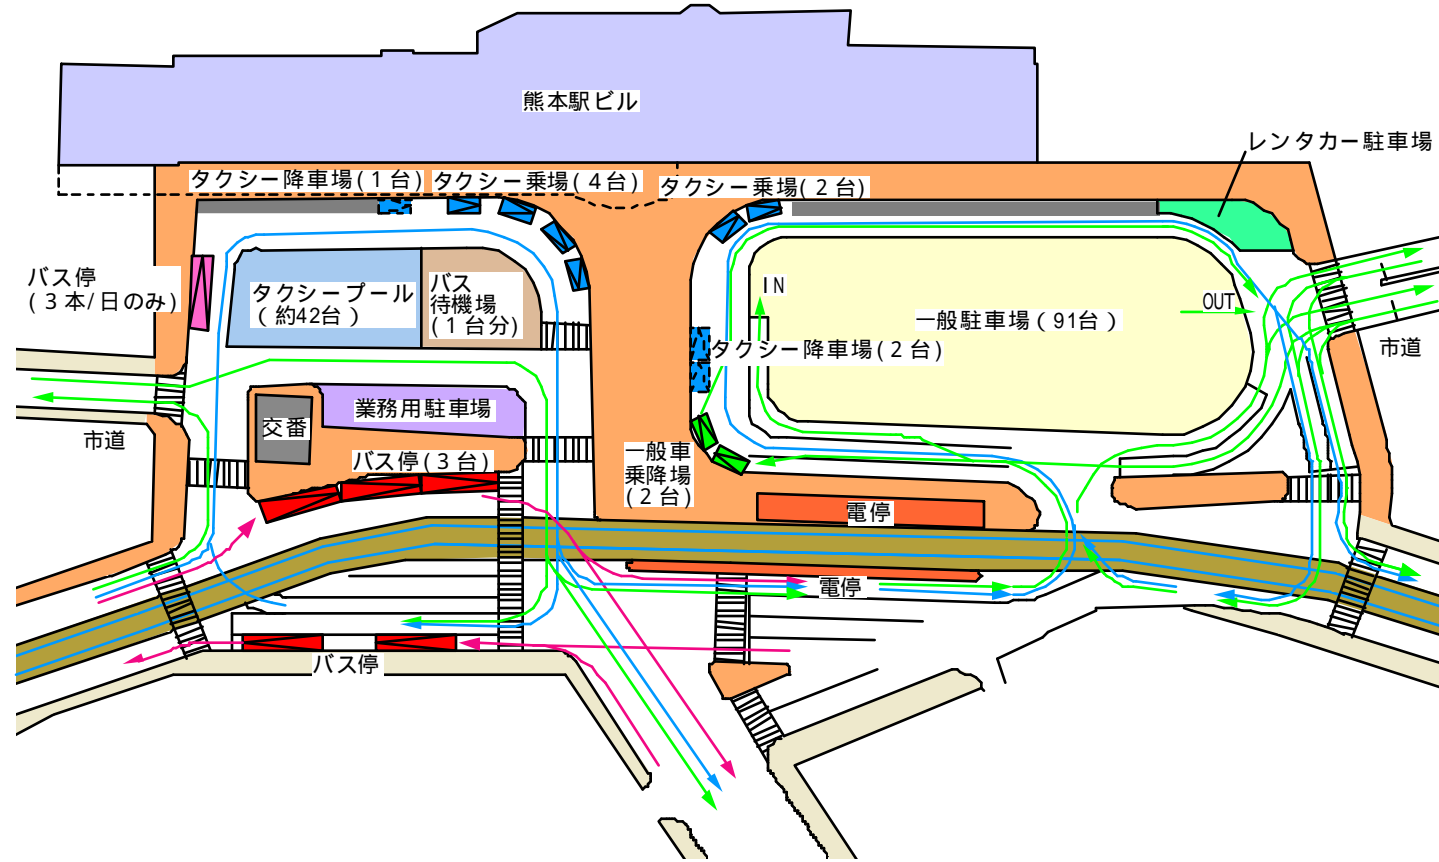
熊本駅ビル

タクシー降車場(1台)

タクシー乗場(4台)

タクシー乗場(2台)

レンタカー駐車場

バス停
(3本/日のみ)

タクシープール
(約42台)

バス
待機場
(1台分)

IN

OUT

一般駐車場(91台)

市道

タクシー降車場(2台)

業務用駐車場

交番

市道

バス停(3台)

一般車
乗降場
(2台)

電停

電停

バス停